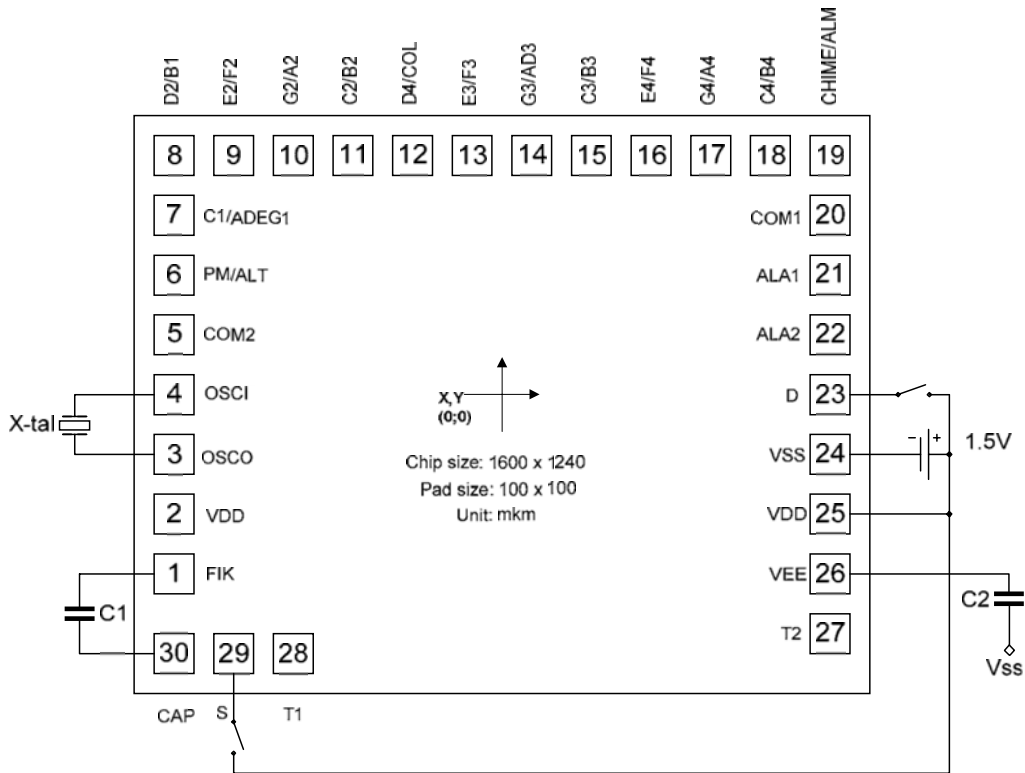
D2/B1 E2/F2 G2/A2 C2/B2 D4/COL E3/F3 G3/AD3 C3/B3 E4/F4 G4/A4 C4/B4 CHIME/ALM

8 9 10 11 12 13 14 15 16 17 18 19

7 C1/ADEG1
6 PM/ALT
5 COM2
4 OSCI
3 OSCO
2 VDD
1 FIK
30 29 28

COM1 20
ALA1 21
ALA2 22
D 23
VSS 24
VDD 25
VEE 26
T2 27

X-tal
C1
C2
Vss
1.5V

X,Y
(0;0)

Chip size: 1600 x 1240
Pad size: 100 x 100
Unit: mkm

CAP S T1